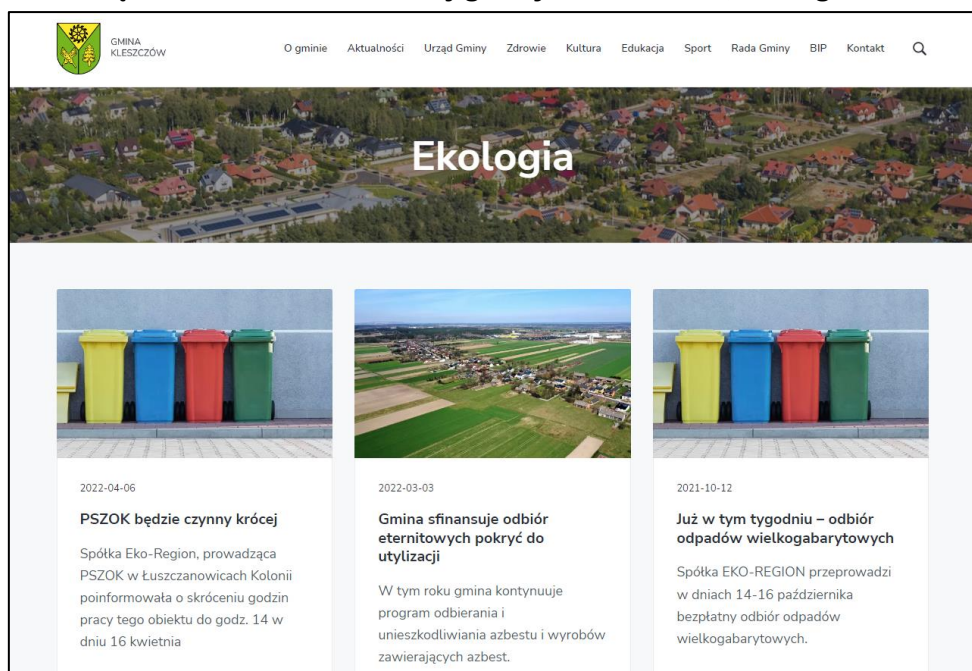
GMINA KLESZCZÓW

O gminie Aktualności Urząd Gminy Zdrowie Kultura Edukacja Sport Rada Gminy BIP Kontakt

Ekologia

2022-04-06

PSZOK będzie czynny krócej

Spółka Eko-Region, prowadząca PSZOK w Łuszczanowicach Kolonii poinformowała o skróceniu godzin pracy tego obiektu do godz. 14 w dniu 16 kwietnia

2022-03-03

Gmina sfinansuje odbiór eternitowych pokryć do utylizacji

W tym roku gmina kontynuuje program odbierania i unieszkodliwiania azbestu i wyrobów zawierających azbest.

2021-10-12

Już w tym tygodniu – odbiór odpadów wielkogabarytowych

Spółka EKO-REGION przeprowadzi w dniach 14-16 października bezpłatny odbiór odpadów wielkogabarytowych.